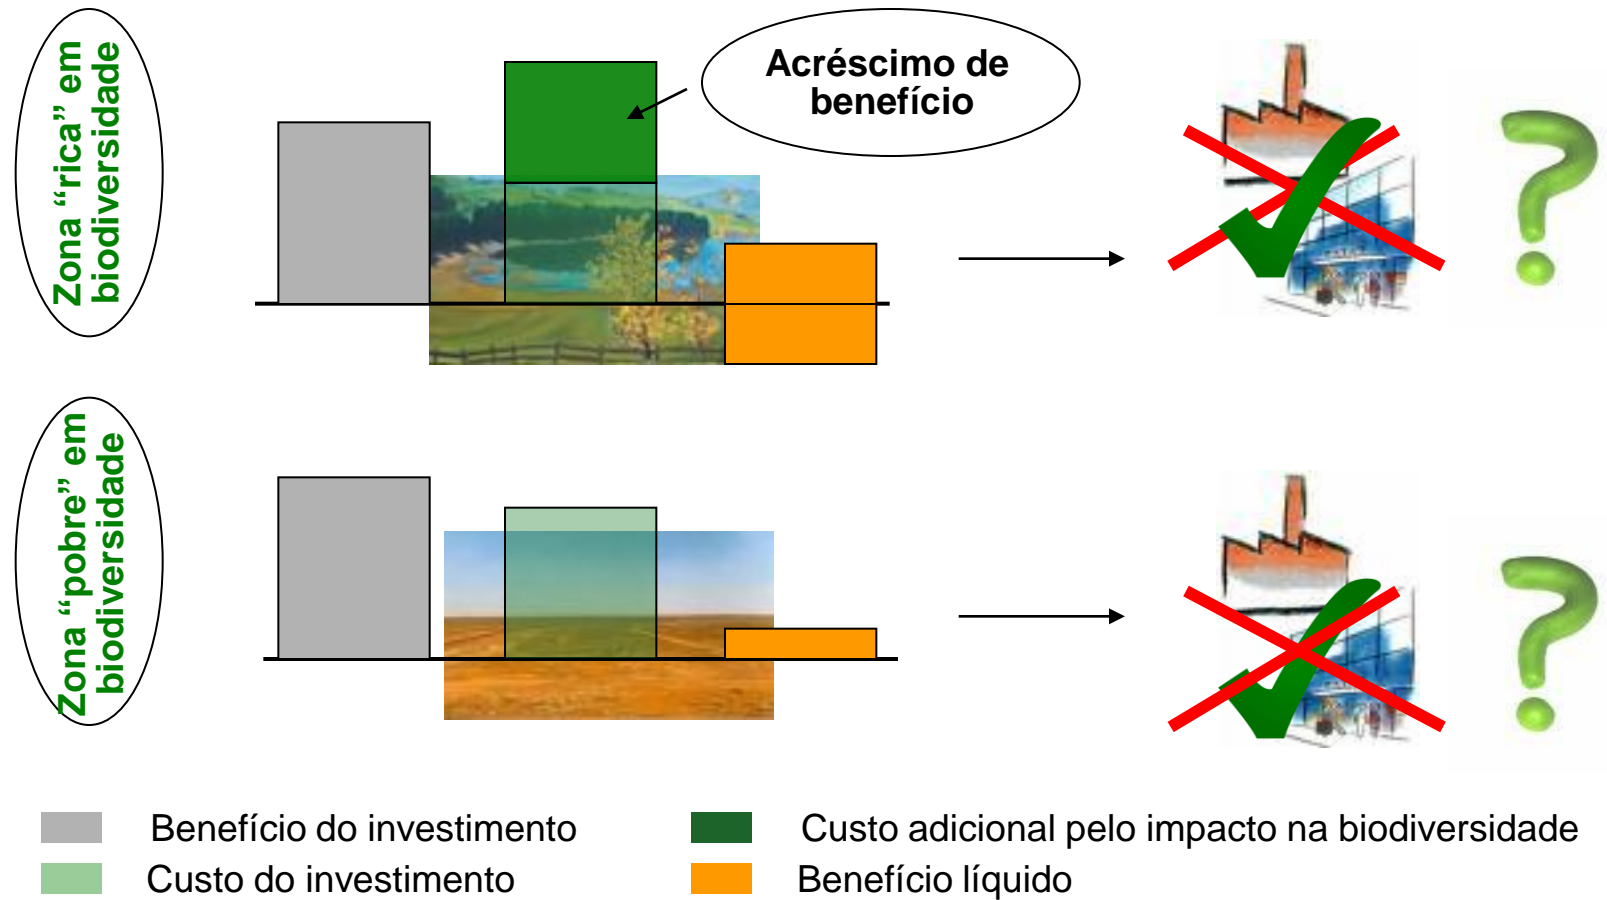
Zona “rica” em biodiversidade

Acréscimo de benefício

Zona “pobre” em biodiversidade

Benefício do investimento

Custo adicional pelo impacto na biodiversidade

Custo do investimento

Benefício líquido